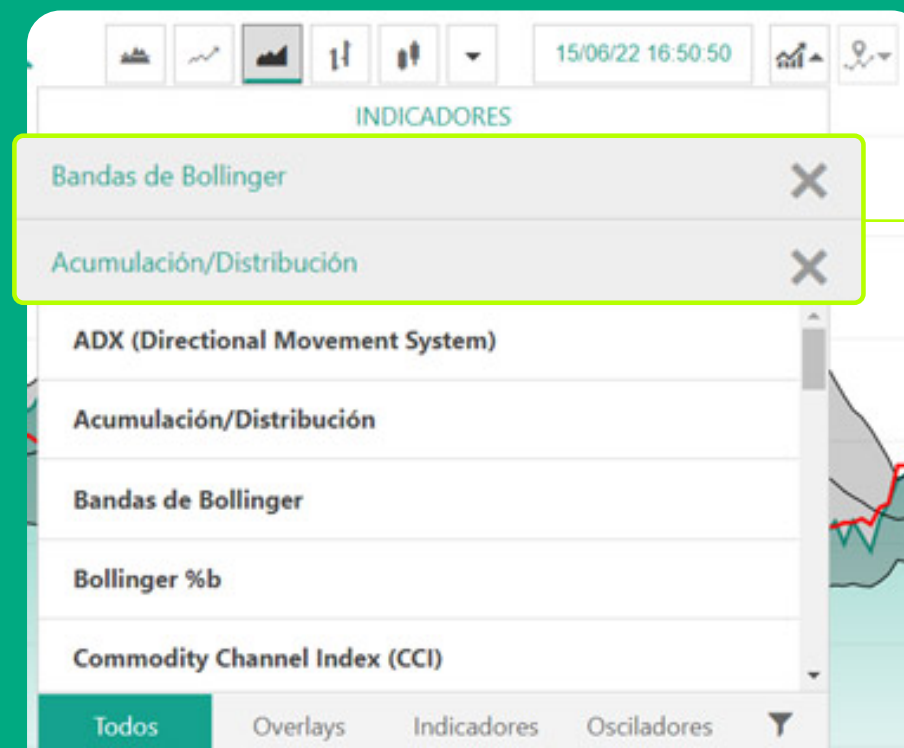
15/06/22 16:50:50

INDICADORES

Bandas de Bollinger

Acumulación/Distribución

ADX (Directional Movement System)

Acumulación/Distribución

Bandas de Bollinger

Bollinger %b

Commodity Channel Index (CCI)

Todos | Overlays | Indicadores | Osciladores